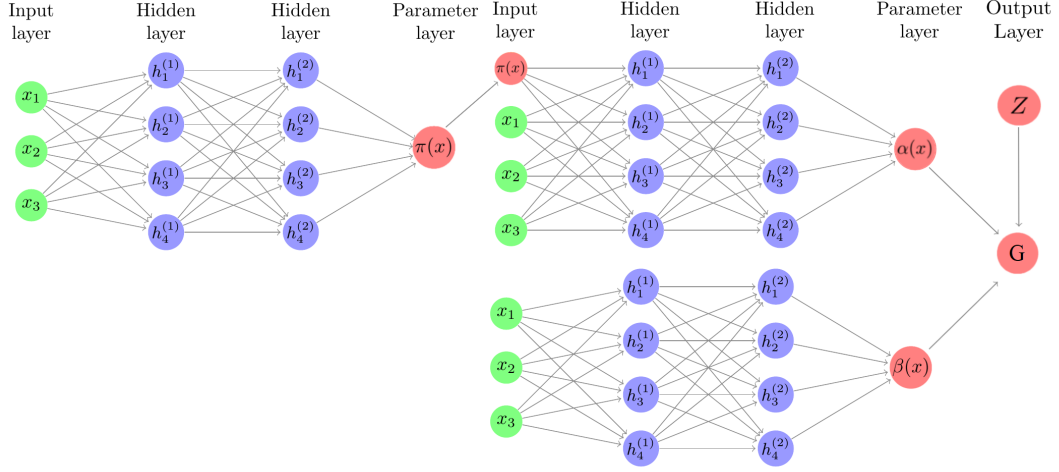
Input layer

Hidden layer

Hidden layer

Parameter layer

Input layer

Hidden layer

Hidden layer

Parameter layer

Output Layer

$x_1$
$x_2$
$x_3$

$h_1^{(1)}$
$h_2^{(1)}$
$h_3^{(1)}$
$h_4^{(1)}$

$h_1^{(2)}$
$h_2^{(2)}$
$h_3^{(2)}$
$h_4^{(2)}$

$\pi(x)$

$\pi(x)$
$x_1$
$x_2$
$x_3$

$h_1^{(1)}$
$h_2^{(1)}$
$h_3^{(1)}$
$h_4^{(1)}$

$h_1^{(2)}$
$h_2^{(2)}$
$h_3^{(2)}$
$h_4^{(2)}$

$\alpha(x)$

$Z$

G

$x_1$
$x_2$
$x_3$

$h_1^{(1)}$
$h_2^{(1)}$
$h_3^{(1)}$
$h_4^{(1)}$

$h_1^{(2)}$
$h_2^{(2)}$
$h_3^{(2)}$
$h_4^{(2)}$

$\beta(x)$